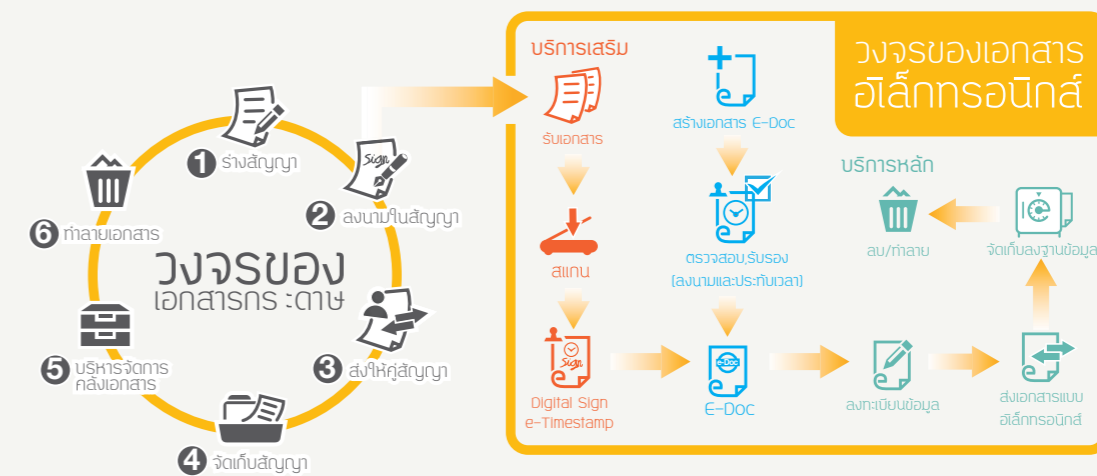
วงจรของ
เอกสารกระดาษ

1 ร่างสัญญา
2 ลงนามในสัญญา
3 ส่งให้คู่สัญญา
4 จัดเก็บสัญญา
5 บริหารจัดการคลังเอกสาร
6 ทำลายเอกสาร

วงจรของเอกสารอิเล็กทรอนิกส์

บริการเสริม
รับเอกสาร
สแกน
Digital Sign
e-Timestamp

Sign

สร้างเอกสาร E-Doc
ตรวจสอบ,รับรอง
(ลงนามและประทับเวลา)
E-Doc

บริการหลัก
ลงทะเบียนข้อมูล
ส่งเอกสารแบบอิเล็กทรอนิกส์
จัดเก็บลงฐานข้อมูล
ลบ/ทำลาย